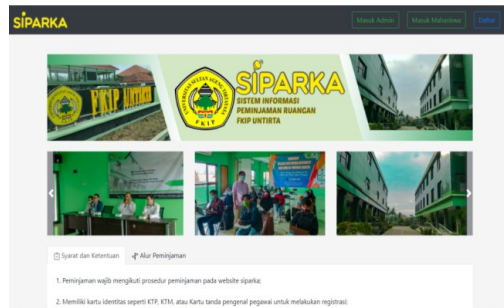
SiPARKA

Masuk Admin | Masuk Mahasiswa | Daftar

FKIP UNTIRTA

SiPARKA
SISTEM INFORMASI PEMINJAMAN RUANGAN FKIP UNTIRTA

Syarat dan Ketentuan | Alur Peminjaman

1. Peminjaman wajib mengikuti prosedur peminjaman pada website siparka;

2. Memiliki kartu identitas seperti KTP, KTM, atau Kartu tanda pengenal pegawai untuk melakukan registrasi;